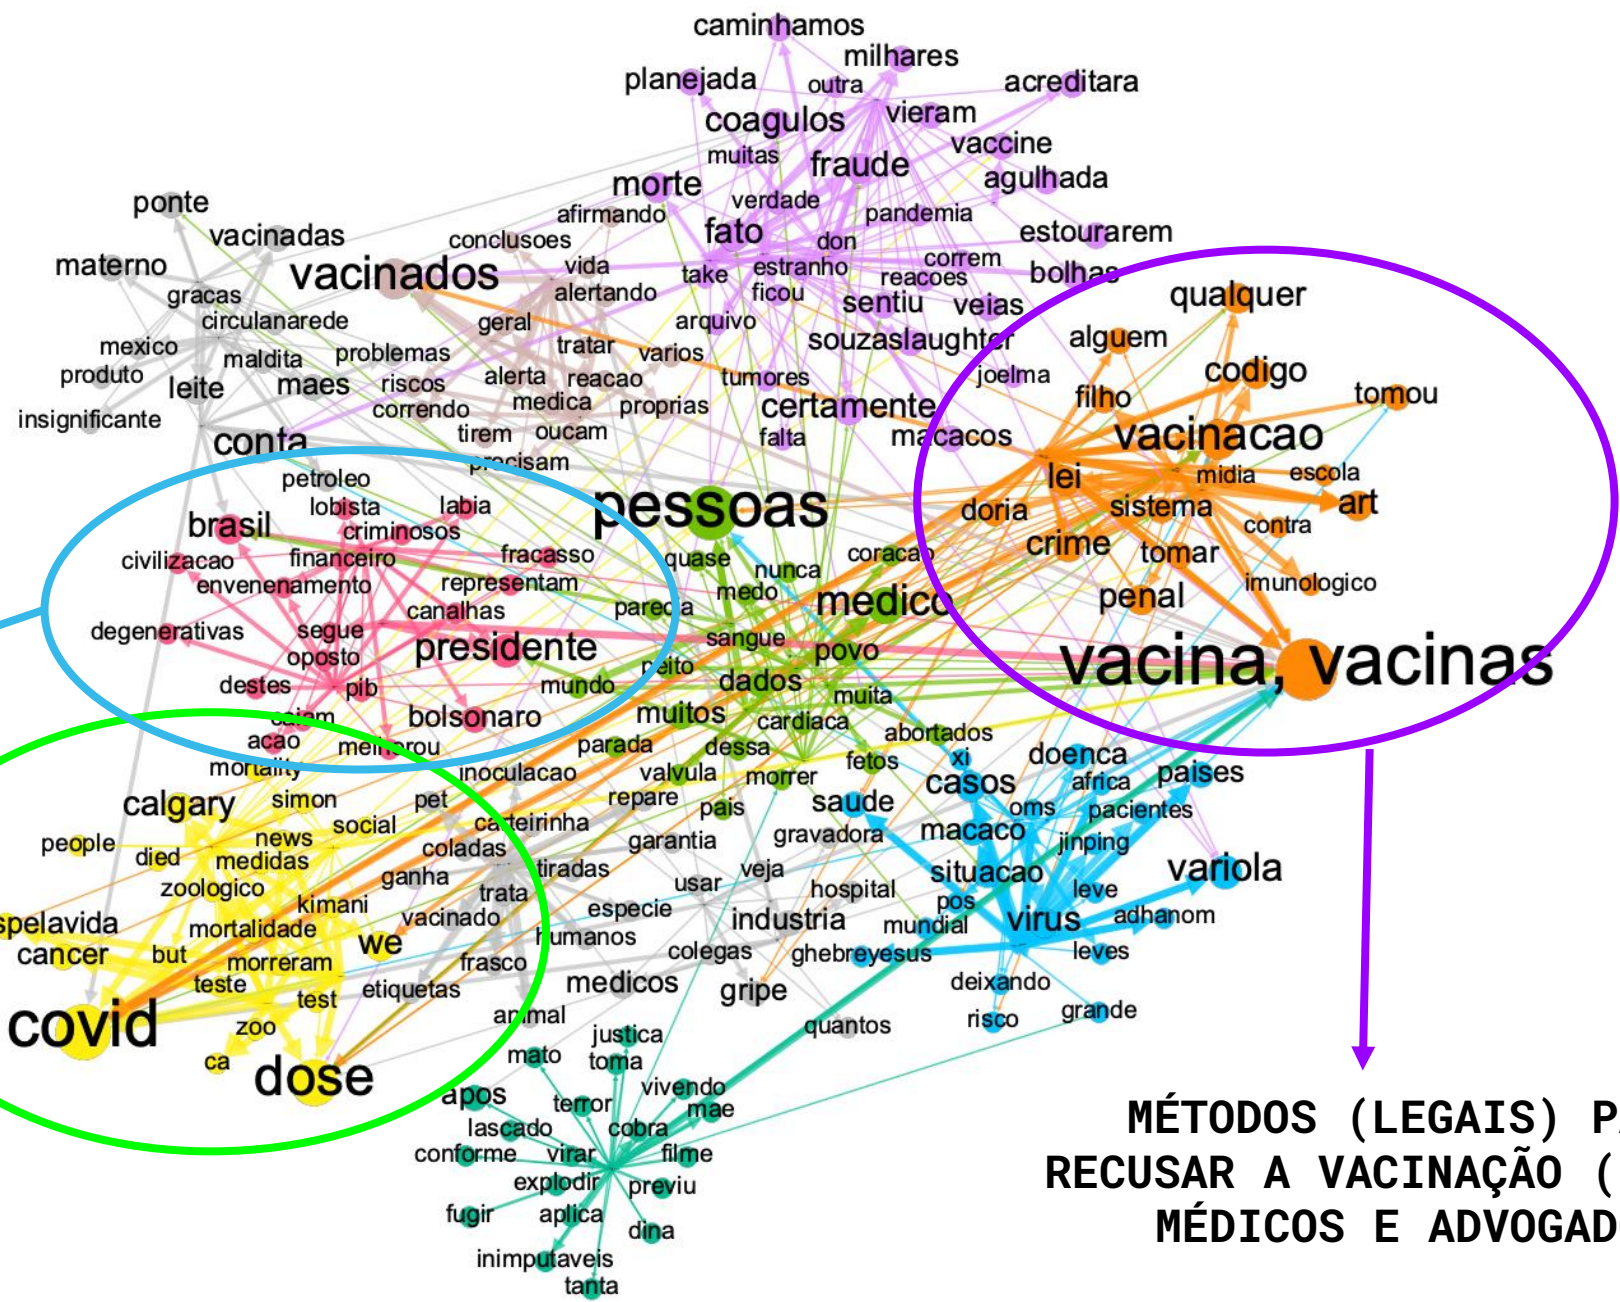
caminhamos
milhares
planejada
outra
acreditara
coagulos
vieram
muitas
fraude
vaccine
morte
agulhada
verdade
afirmando
pandemia
ponte
fato
estourarem
vacinadas
conclusoes
don
materno
vacinados
vida
take
estranho
correm
bolhas
gracas
alertando
ficou
reacoes
qualquer
sentiu
veias
circulanarede
geral
arquivo
mexico
tratar
souzaslaughter
alguem
maldita
problemas
varios
produto
codigo
leite
maes
alerta
reacao
joelma
riscos
tumores
filho
tomou
correndo
medica
proprias
certamente
insignificante
vacinacao
tirem
oucam
falta
macacos
conta
precisam
lei
midia
escola
petroleo
labia
lobista
art
brasil
pessoas
doria
sistema
criminosos
contra
civilizacao
financeiro
fracasso
quase
crime
coracao
tomar
envenenamento
nunca
representam
medo
imunologico
medico
canalhas
pareca
penal
degenerativas
segue
sangue
presidente
vacina, vacinas
oposto
povo
peito
destes
pib
mundo
dados
muita
bolsonaro
muitos
caiam
cardiaca
abortados
acao
melhorou
parada
dessa
xi
doenca
mortality
valvula
fetos
inoculacao
africa
paises
morrer
casos
calgary
simon
pet
repare
pais
saude
oms
pacientes
social
carteirinha
news
gravadora
people
macaco
jinping
medidas
coladas
garantia
died
tiradas
situacao
variola
veja
zoologico
ganha
usar
leve
hospital
kimani
trata
pos
spelavida
especie
industria
mortalidade
vacinado
virus
adhanom
we
mundial
cancer
but
humanos
morreram
colegas
leves
ghebreyesus
frasco
teste
etiquetas
medicos
deixando
gripe
test
covid
grande
animal
risco
zoo
quantos
justica
ca
mato
toma
dose
vivendo
apos
terror
mae
lascado
cobra
conforme
virar
filme
explodir
previu
fugir
aplica
dina
inimputaveis
tanta

MÉTODOS (LEGAIS) PA
RECUSAR A VACINAÇÃO (
MÉDICOS E ADVOGAD